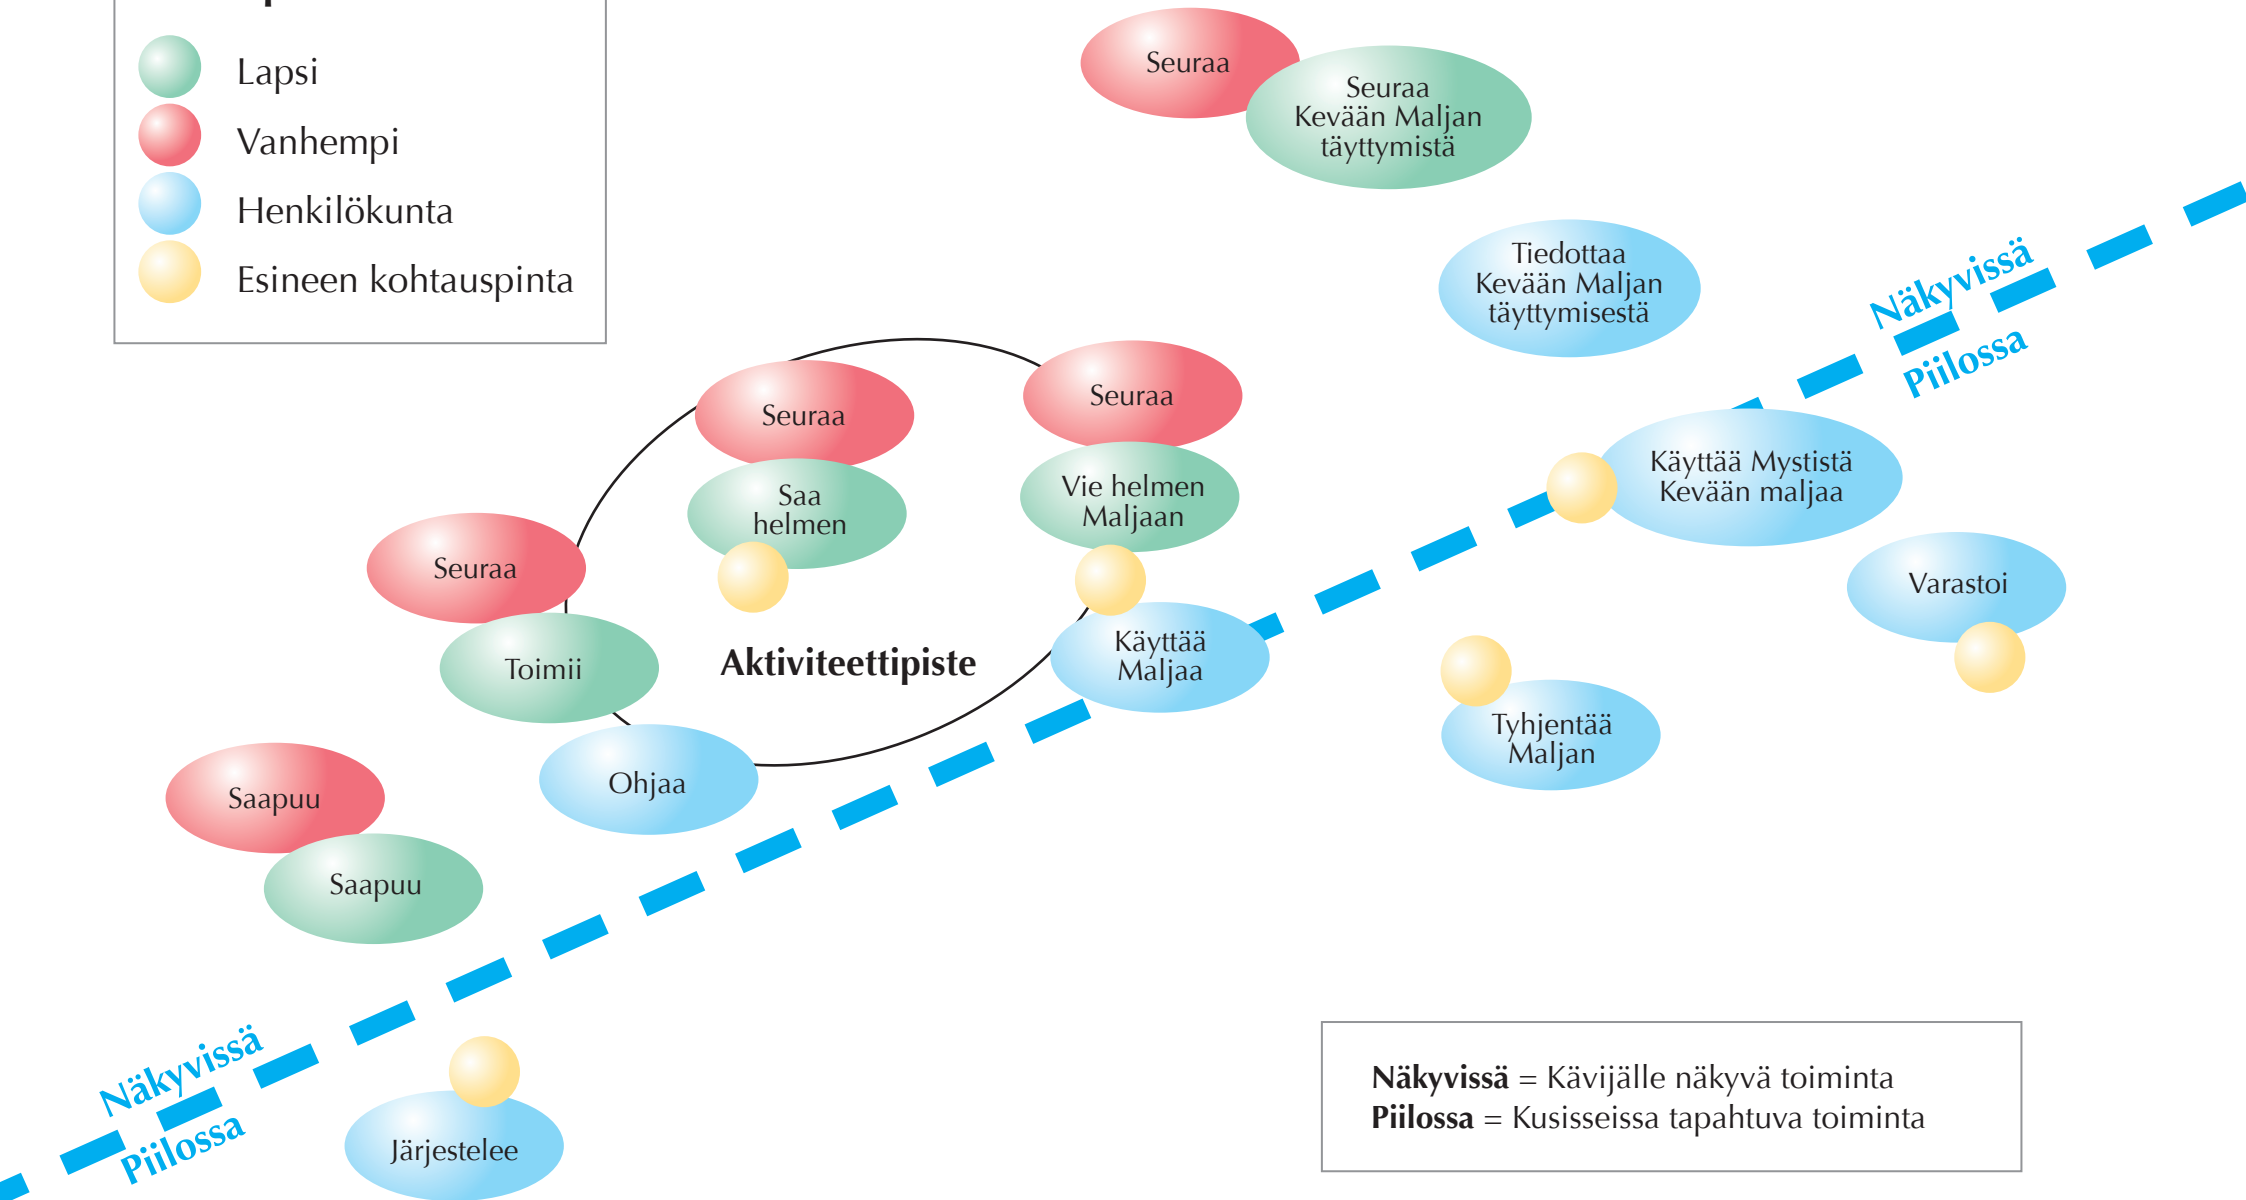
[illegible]

Lapsi
Vanhempi
Henkilökunta
Esineen kohtauspinta

Seuraa
Seuraa Kevään Maljan täyttymistä

Tiedottaa Kevään Maljan täyttymisestä

Näkyvissä
Piilossa

Seuraa
Saa helmen

Seuraa
Vie helmen Maljaan

Käyttää Mystistä Kevään maljaa

Seuraa
Toimii

Aktiviteettipiste

Käyttää Maljaa

Varastoi

Tyhjentää Maljan

Ohjaa

Saapuu
Saapuu

Näkyvissä
Piilossa

Järjestelee

**Näkyvissä** = Kävijälle näkyvä toiminta
**Piilossa** = Kusisseissa tapahtuva toiminta